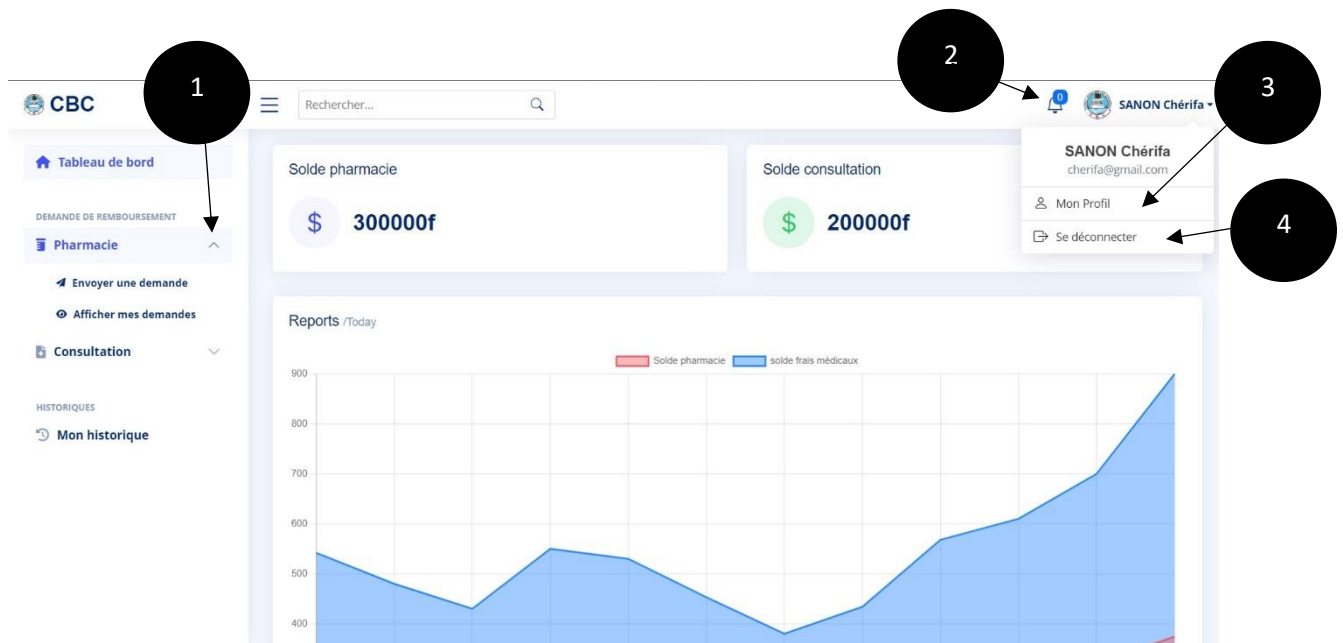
1

2

3

4

CBC

Rechercher...

0

SANON Chérifa

SANON Chérifa
cherifa@gmail.com

Mon Profil

Se déconnecter

Tableau de bord

DEMANDE DE REMBOURSEMENT

Pharmacie

Envoyer une demande

Afficher mes demandes

Consultation

HISTORIQUES

Mon historique

Solde pharmacie

$ 300000f

Solde consultation

$ 200000f

Reports /Today

Solde pharmacie    solde frais médicaux

900
800
700
600
500
400